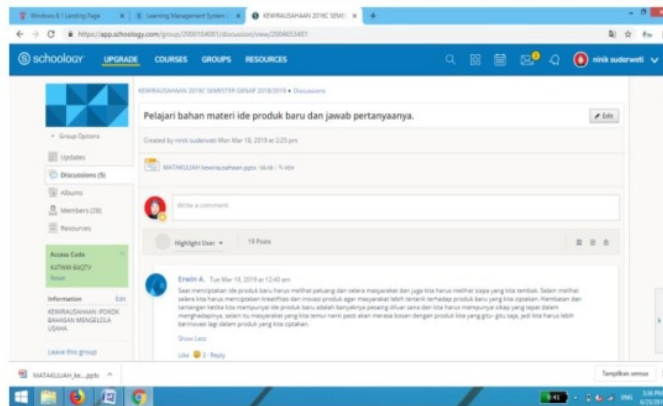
Windows 8.1 Landing Page | Learning Management System | KEWIRAUSAHAAN 2018C SEMESTER

https://app.schoology.com/group/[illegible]/discussion/view/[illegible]

schoology UPGRADE COURSES GROUPS RESOURCES ninik suderwati

KEWIRAUSAHAAN 2018C SEMESTER GENAP 2018/2019 » Discussions

Pelajari bahan materi ide produk baru dan jawab pertanyaannya.

Edit

Created by ninik suderwati Mon Mar 18, 2019 at 2:25 pm

MATAKULIAH kewirausahaan.pptx · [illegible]

Group Options

Updates

Discussions (5)

Albums

Members (28)

Resources

Write a comment

Highlight User 19 Posts

Access Code
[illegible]
Reset

Information Edit
KEWIRAUSAHAAN (POKOK BAHASAN MENGELOLA USAHA

Leave this group

Erwin A. Tue Mar 19, 2019 at 12:40 am

Saat menciptakan ide produk baru harus melihat peluang dan selera masyarakat dan juga kita harus melihat siapa yang kita tembak. Selain melihat selera kita harus menciptakan kreatifitas dan inovasi produk agar masyarakat lebih tertarik terhadap produk baru yang kita ciptakan. Rambatan dan tantangan ketika kita mempunyai ide produk baru adalah banyaknya pesaing diluar sana dan kita harus mempunyai sikap yang tepat dalam menghadapinya, selain itu masyarakat yang kita temui nanti pasti akan merasa bosan dengan produk kita yang gitu-gitu saja, jadi kita harus lebih berinovasi lagi dalam produk yang kita ciptakan.

Show Less

Like 2 · Reply

MATAKULIAH_ke....pptx

Tampilkan semua